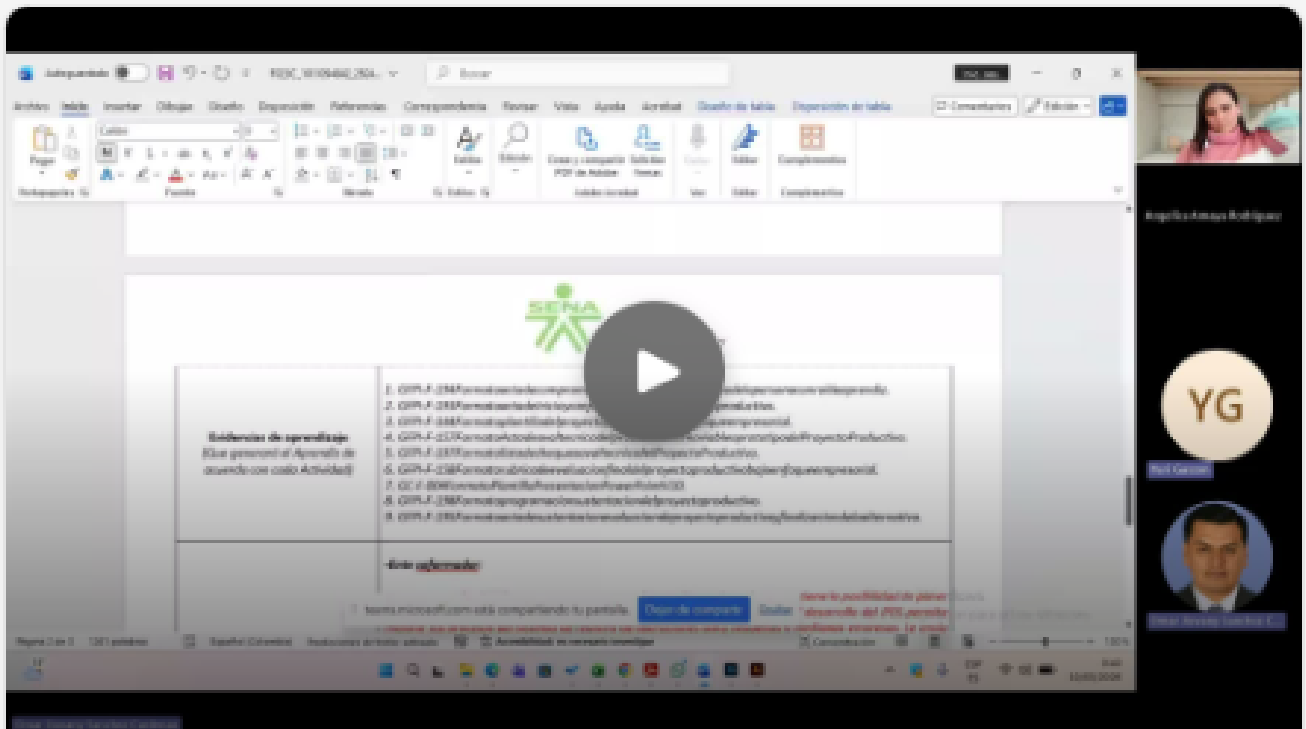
Autoguardado  Buscar

Archivo  Inicio  Insertar  Dibujar  Diseño  Disposición  Referencias  Correspondencia  Revisar  Vista  Ayuda  Acrobat  Diseño de tabla  Disposición de tabla  Comentarios  Edición

Pegar  Portapapeles  Fuente  Párrafo  Estilos  Edición  Crear y compartir PDF de Adobe  Solicitar firmas  Adobe Acrobat  Voz  Editor  Complementos

Angelica Amaya Rodriguez

SENA

Evidencias de aprendizaje
(Que generará el Aprendiz de acuerdo con cada Actividad)

1. GFPI-F-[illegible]
2. GFPI-F-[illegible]
3. GFPI-F-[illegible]
4. GFPI-F-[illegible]ProyectoProductivo.
5. GFPI-F-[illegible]ProyectoProductivo.
6. GFPI-F-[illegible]
7. GC-F-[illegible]
8. GFPI-F-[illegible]
9. GFPI-F-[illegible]

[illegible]

YG

Yudi Garcia

teams.microsoft.com está compartiendo tu pantalla.  Dejar de compartir  Ocultar

Página 2 de 3  Español (Colombia)  Accesibilidad: es necesario investigar  Concentración  100%

Omar Alvarez Sanchez C...